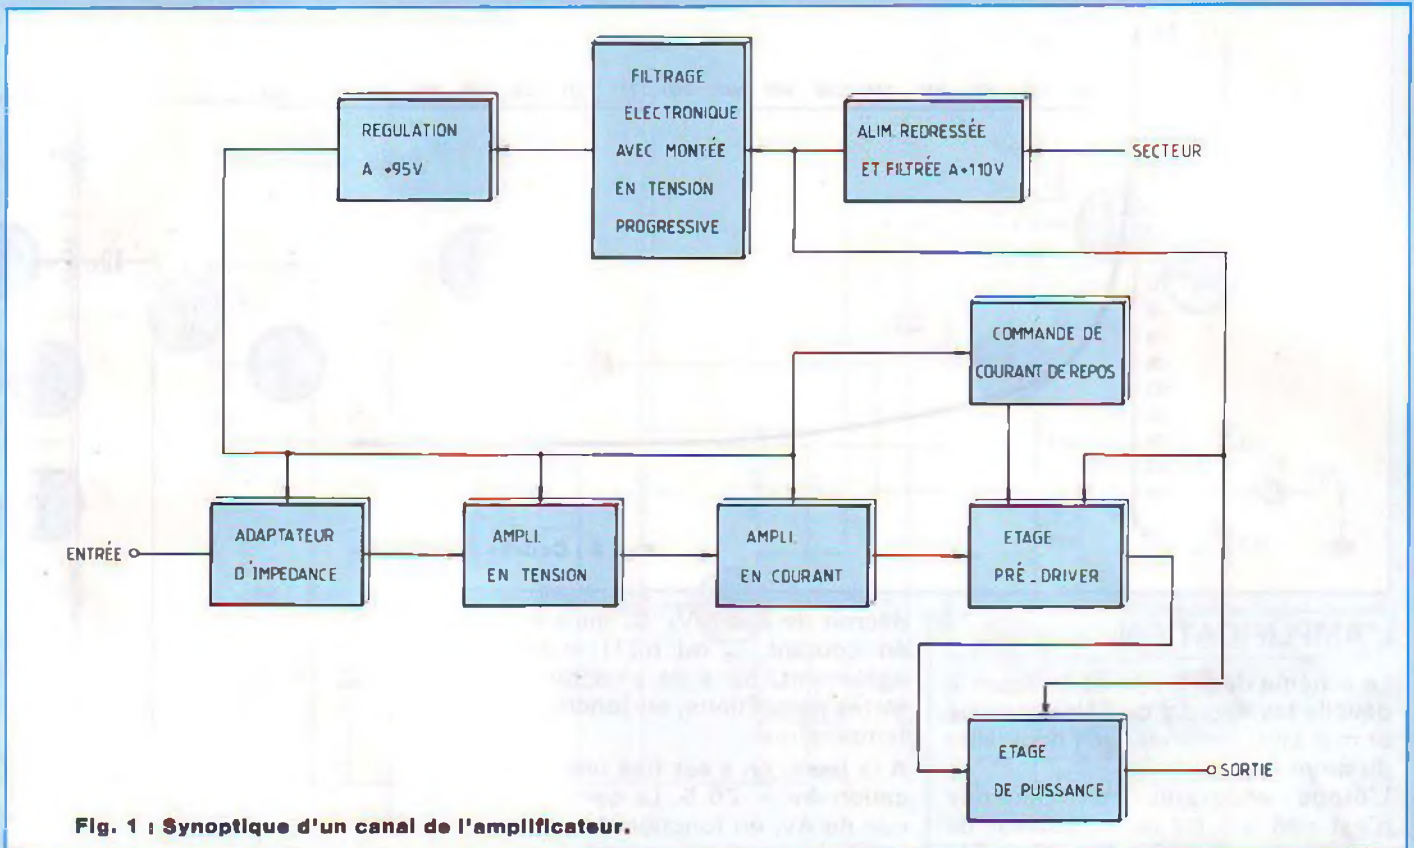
REGULATION A +95V

FILTRAGE ELECTRONIQUE AVEC MONTÉE EN TENSION PROGRESSIVE

ALIM. REDRESSÉE ET FILTRÉE A+110V

SECTEUR

COMMANDE DE COURANT DE REPOS

ENTRÉE

ADAPTATEUR D'IMPEDANCE

AMPLI. EN TENSION

AMPLI. EN COURANT

ETAGE PRÉ_DRIVER

ETAGE DE PUISSANCE

SORTIE

Fig. 1 : Synoptique d'un canal de l'amplificateur.